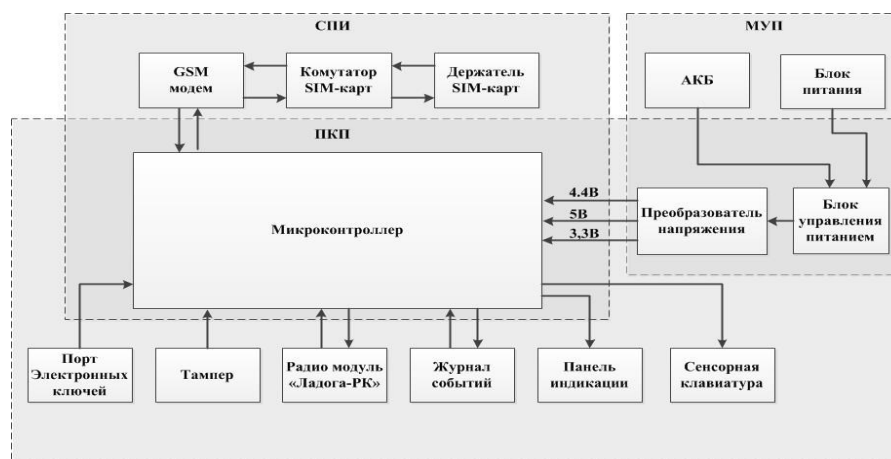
СПИ

МУП

GSM модем

Комутатор SIM-карт

Держатель SIM-карт

АКБ

Блок питания

ПКП

Микроконтроллер

4.4В

5В

3,3В

Преобразователь напряжения

Блок управления питанием

Порт Электронных ключей

Тампер

Радио модуль «Ладога-РК»

Журнал событий

Панель индикации

Сенсорная клавиатура